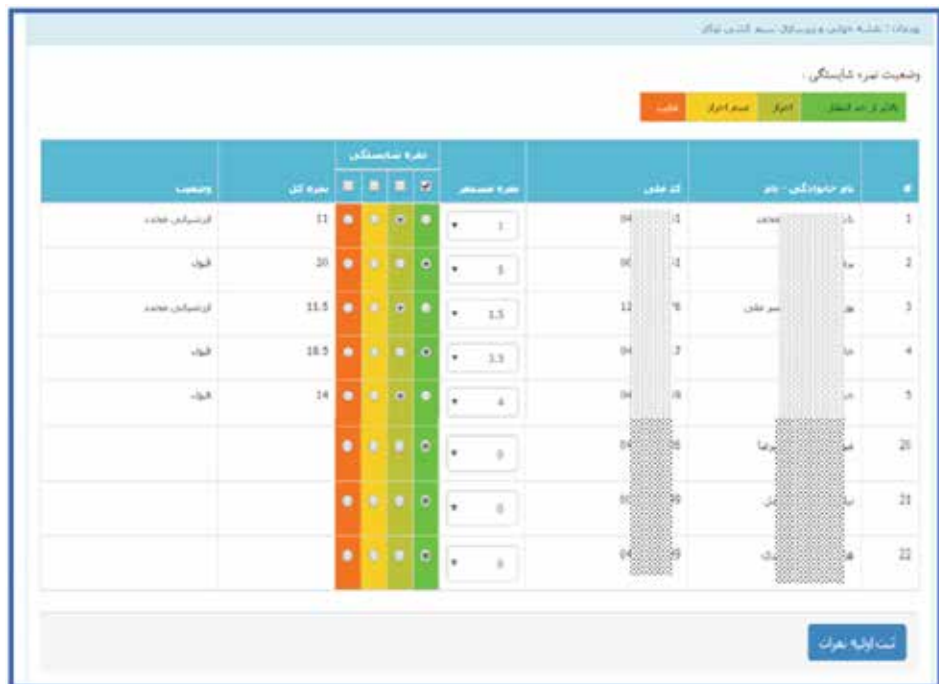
پودمان : نقشه خوانی و ترسیمات سیم کشی ساکن

وضعیت نمره شایستگی :

| بالاتر از حد انتظار | احراز | عدم احراز | غایب |
|---|---|---|---|

| # | نام خانوادگی - نام | کد ملی | نمره مستمر | نمره شایستگی | نمره کل | وضعیت |
|---|---|---|---|---|---|---|
| 1 | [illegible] | 04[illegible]1 | 1 | | 11 | ارزشیابی مجدد |
| 2 | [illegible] | 00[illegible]1 | 5 | | 20 | قبول |
| 3 | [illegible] | 12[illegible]8 | 1.5 | | 11.5 | ارزشیابی مجدد |
| 4 | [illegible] | 04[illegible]7 | 3.5 | | 18.5 | قبول |
| 5 | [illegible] | 04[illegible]8 | 4 | | 14 | قبول |
| 20 | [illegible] | 04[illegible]6 | 0 | | | |
| 21 | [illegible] | 00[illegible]9 | 0 | | | |
| 22 | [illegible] | 04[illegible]9 | 0 | | | |

ثبت اولیه نمرات